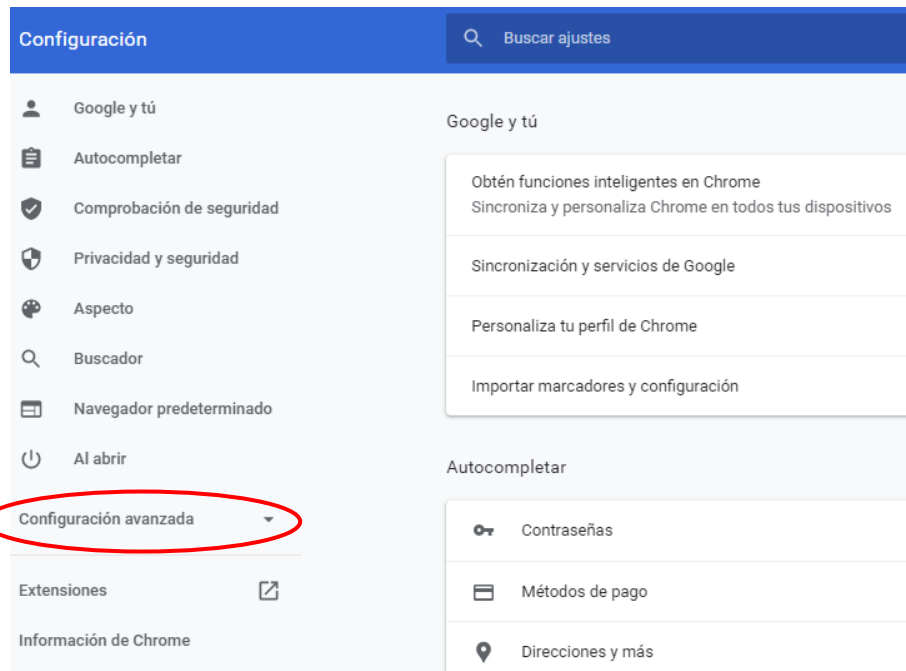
Configuración

Buscar ajustes

Google y tú

Autocompletar

Comprobación de seguridad

Privacidad y seguridad

Aspecto

Buscador

Navegador predeterminado

Al abrir

Configuración avanzada

Extensiones

Información de Chrome

Google y tú

Obtén funciones inteligentes en Chrome
Sincroniza y personaliza Chrome en todos tus dispositivos

Sincronización y servicios de Google

Personaliza tu perfil de Chrome

Importar marcadores y configuración

Autocompletar

Contraseñas

Métodos de pago

Direcciones y más